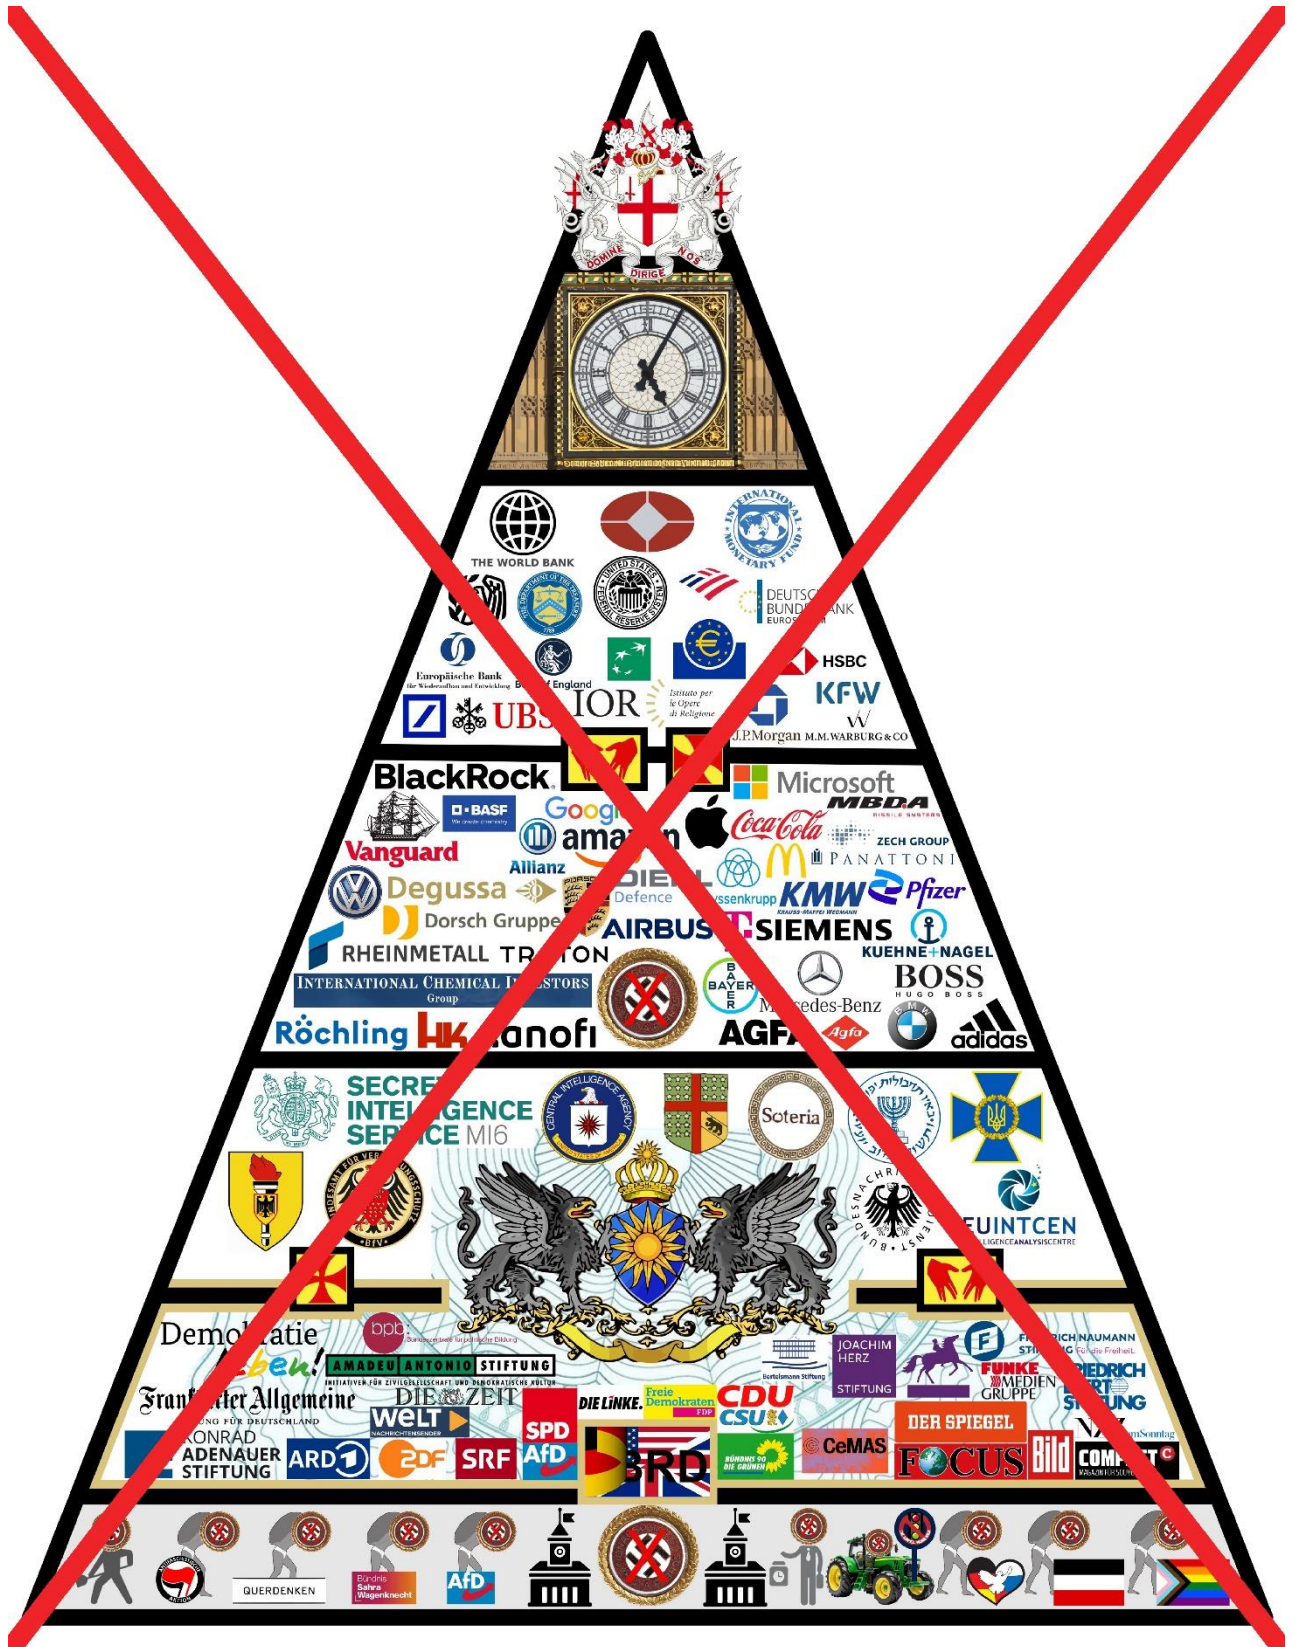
DOMINE DIRIGE NOS

THE WORLD BANK
INTERNATIONAL MONETARY FUND
THE DEPARTMENT OF THE TREASURY
UNITED STATES FEDERAL RESERVE SYSTEM
DEUTSCHE BUNDESBANK EUROSYSTEM
Europäische Bank für Wiederaufbau und Entwicklung
Bank of England
HSBC
KFW
UBS
IOR
Istituto per le Opere di Religione
J.P.Morgan
M.M.WARBURG & CO

BlackRock
Microsoft
BASF We create chemistry
Google
amazon
MBDA MISSILE SYSTEMS
Coca-Cola
Vanguard
Allianz
ZECH GROUP
PANATTONI
Degussa
PORSCHE
DIEHL Defence
thyssenkrupp
KMW KRAUSS-MAFFEI WEGMANN
Pfizer
Dorsch Gruppe
AIRBUS
T SIEMENS
RHEINMETALL
TRITON
KUEHNE+NAGEL
INTERNATIONAL CHEMICAL INVESTORS Group
BAYER
BOSS HUGO BOSS
Mercedes-Benz
Röchling
HK
sanofi
AGFA
Agfa
BMW
adidas

SECRET INTELLIGENCE SERVICE MI6
CENTRAL INTELLIGENCE AGENCY
Soteria
BUNDESAMT FÜR VERFASSUNGSSCHUTZ
BfV
BUNDESNACHRICHTENDIENST
EUINTCEN
INTELLIGENCEANALYSISCENTRE

Demokratie leben!
bpb Bundeszentrale für politische Bildung
AMADEU ANTONIO STIFTUNG
INITIATIVEN FÜR ZIVILGESELLSCHAFT UND DEMOKRATISCHE KULTUR
Bertelsmann Stiftung
JOACHIM HERZ STIFTUNG
FRIEDRICH NAUMANN STIFTUNG Für die Freiheit.
Frankfurter Allgemeine
ZEITUNG FÜR DEUTSCHLAND
DIE ZEIT
DIE LINKE.
Freie Demokraten FDP
CDU
CSU
FUNKE MEDIEN GRUPPE
FRIEDRICH EBERT STIFTUNG
WELT NACHRICHTENSENDER
SPD
DER SPIEGEL
KONRAD ADENAUER STIFTUNG
ARD
ZDF
SRF
AfD
BRD
BÜNDNIS 90 DIE GRÜNEN
CeMAS
FOCUS
Bild
am Sonntag
COMPACT
MAGAZIN FÜR SOUVERÄNITÄT

ANTIFASCHISTISCHE AKTION
QUERDENKEN
Bündnis Sahra Wagenknecht
AfD